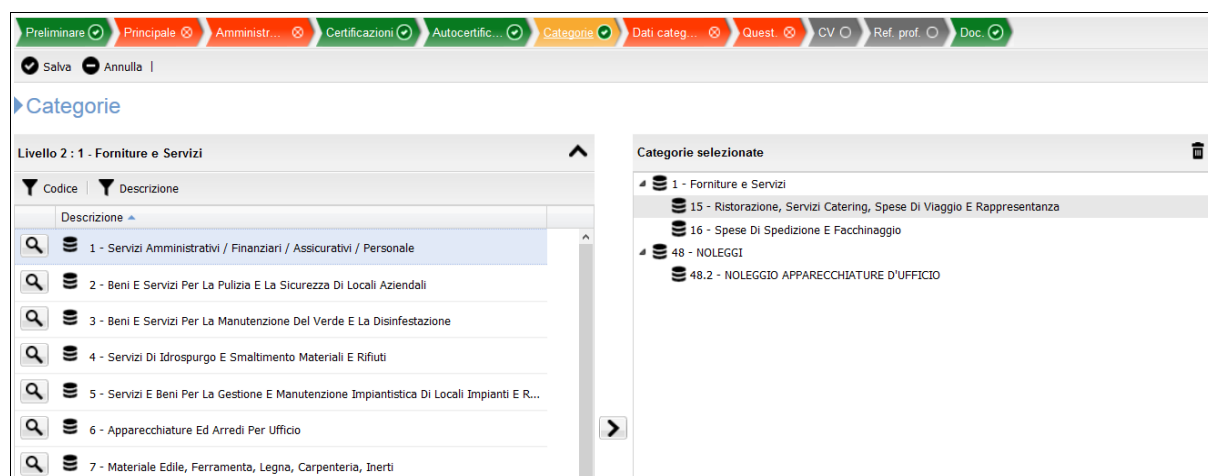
Preliminare Principale Amministr... Certificazioni Autocertific... Categorie Dati categ... Quest. CV Ref. prof. Doc.

Salva Annulla |

Categorie

Livello 2 : 1 - Forniture e Servizi

Codice | Descrizione

Descrizione

1 - Servizi Amministrativi / Finanziari / Assicurativi / Personale

2 - Beni E Servizi Per La Pulizia E La Sicurezza Di Locali Aziendali

3 - Beni E Servizi Per La Manutenzione Del Verde E La Disinfestazione

4 - Servizi Di Idrospurgo E Smaltimento Materiali E Rifiuti

5 - Servizi E Beni Per La Gestione E Manutenzione Impiantistica Di Locali Impianti E R...

6 - Apparecchiature Ed Arredi Per Ufficio

7 - Materiale Edile, Ferramenta, Legna, Carpenteria, Inerti

Categorie selezionate

1 - Forniture e Servizi

15 - Ristorazione, Servizi Catering, Spese Di Viaggio E Rappresentanza

16 - Spese Di Spedizione E Facchinaggio

48 - NOLEGGI

48.2 - NOLEGGIO APPARECCHIATURE D'UFFICIO